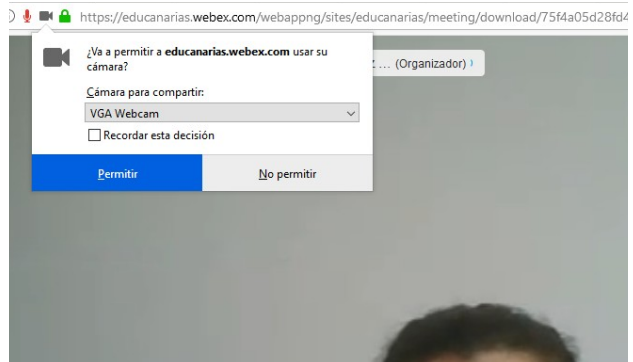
https://educanarias.webex.com/webappng/sites/educanarias/meeting/download/75f4a05d28fd4

¿Va a permitir a educanarias.webex.com usar su cámara?

Cámara para compartir:

VGA Webcam

Recordar esta decisión

Permitir

No permitir

… (Organizador)